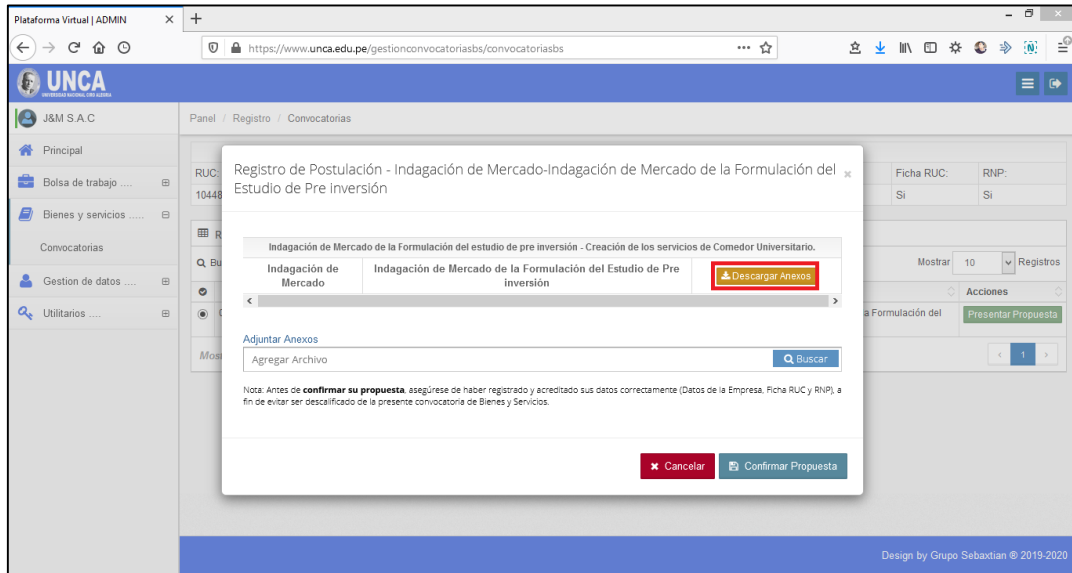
Plataforma Virtual | ADMIN ×

https://www.unca.edu.pe/gestionconvocatoriasbs/convocatoriasbs

UNCA
UNIVERSIDAD NACIONAL CIRO ALEGRÍA

J&M S.A.C

Principal

Bolsa de trabajo ....

Bienes y servicios .....

Convocatorias

Gestion de datos ....

Utilitarios ....

Panel / Registro / Convocatorias

RUC:
10448

Ficha RUC: Si
RNP: Si

Q Bu

Mostrar 10 Registros

Acciones

a Formulación del

Presentar Propuesta

Mos

1

Registro de Postulación - Indagación de Mercado-Indagación de Mercado de la Formulación del Estudio de Pre inversión ×

Indagación de Mercado de la Formulación del estudio de pre inversión - Creación de los servicios de Comedor Universitario.

| Indagación de Mercado | Indagación de Mercado de la Formulación del Estudio de Pre inversión | Descargar Anexos |
|---|---|---|

Adjuntar Anexos

Agregar Archivo

Buscar

Nota: Antes de **confirmar su propuesta**, asegúrese de haber registrado y acreditado sus datos correctamente (Datos de la Empresa, Ficha RUC y RNP), a fin de evitar ser descalificado de la presente convocatoria de Bienes y Servicios.

Cancelar

Confirmar Propuesta

Design by Grupo Sebaxtian ® 2019-2020